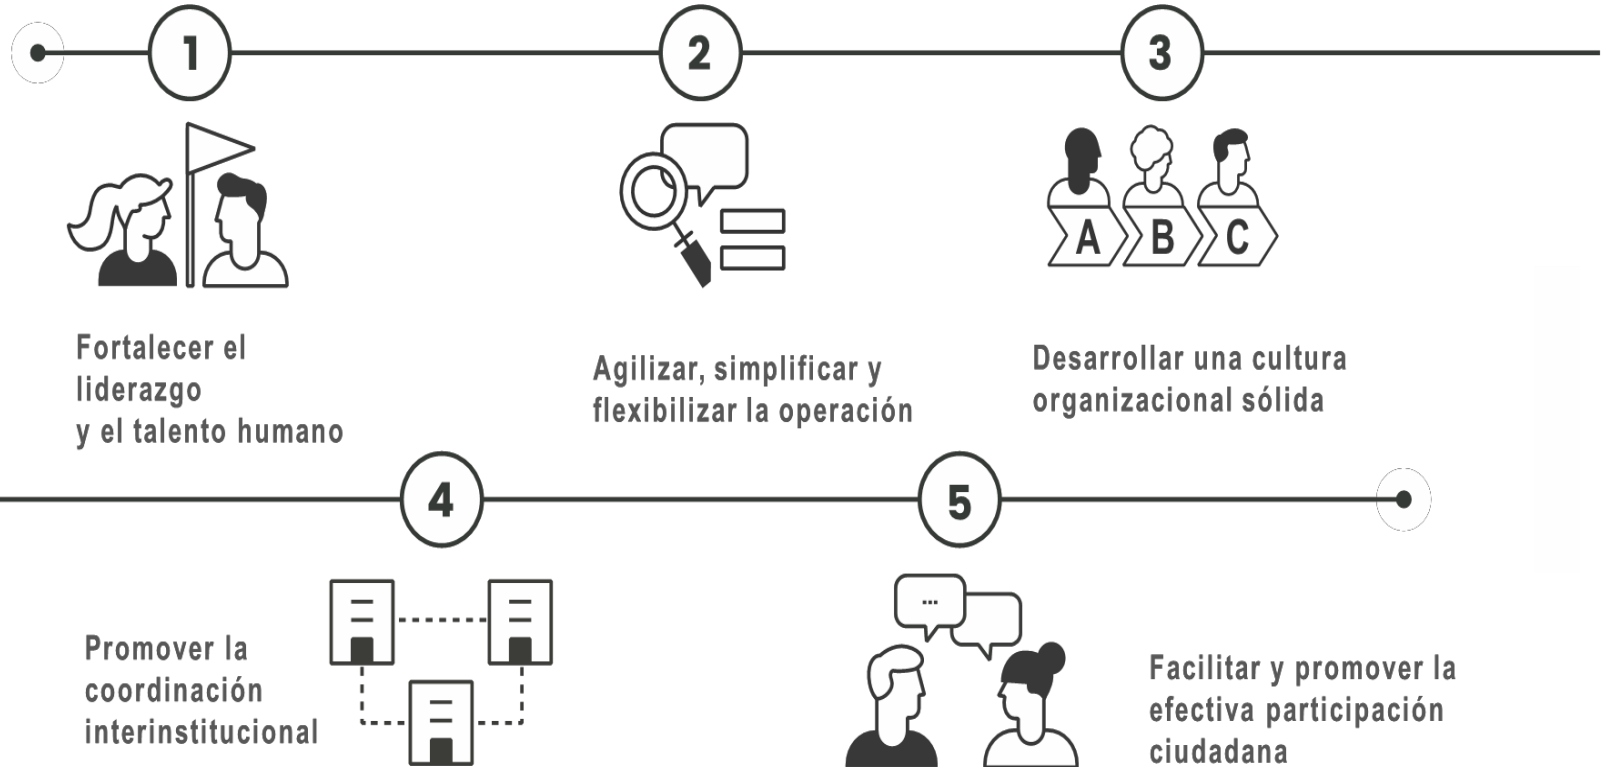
1

2

3

A B C

Fortalecer el liderazgo y el talento humano

Agilizar, simplificar y flexibilizar la operación

Desarrollar una cultura organizacional sólida

4

5

Promover la coordinación interinstitucional

...

Facilitar y promover la efectiva participación ciudadana